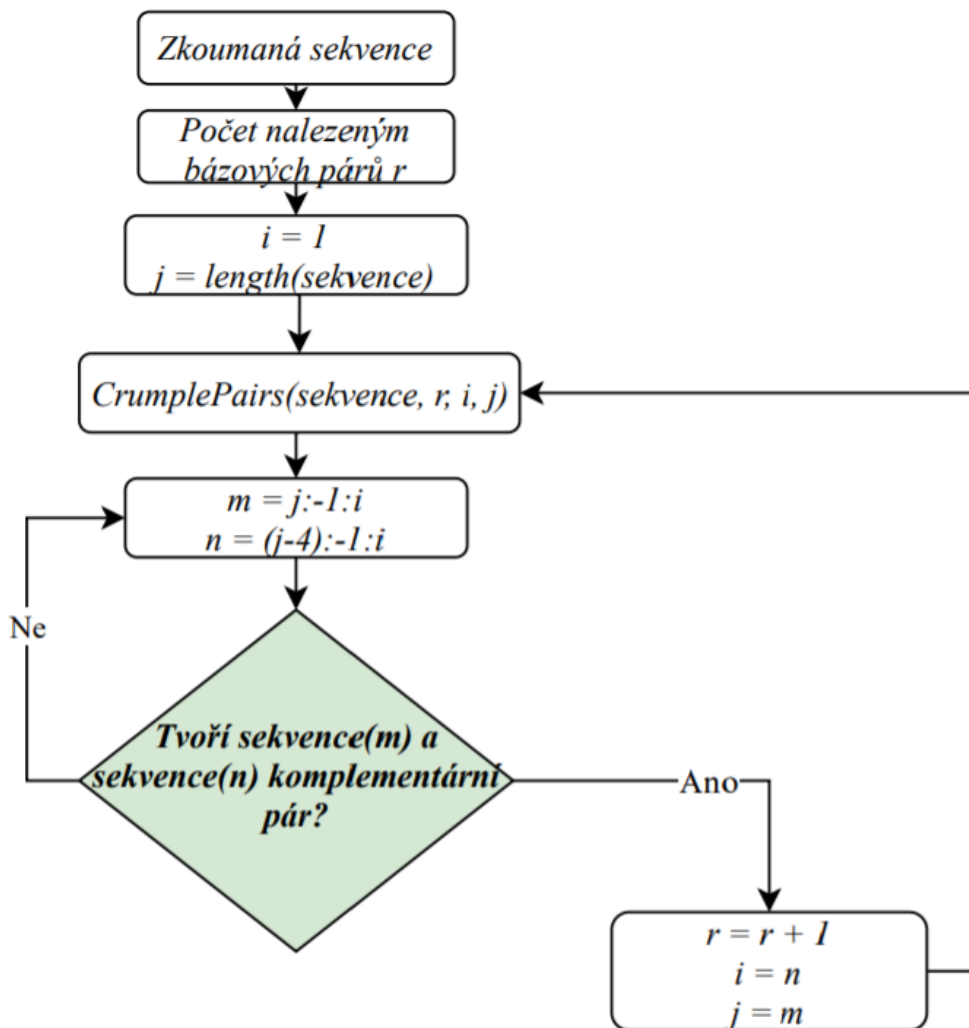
Zkoumaná sekvence

Počet nalezeným bázových párů r

i = 1
j = length(sekvence)

CrumplePairs(sekvence, r, i, j)

m = j:-1:i
n = (j-4):-1:i

Ne

Tvoří sekvence(m) a sekvence(n) komplementární pár?

Ano

r = r + 1
i = n
j = m